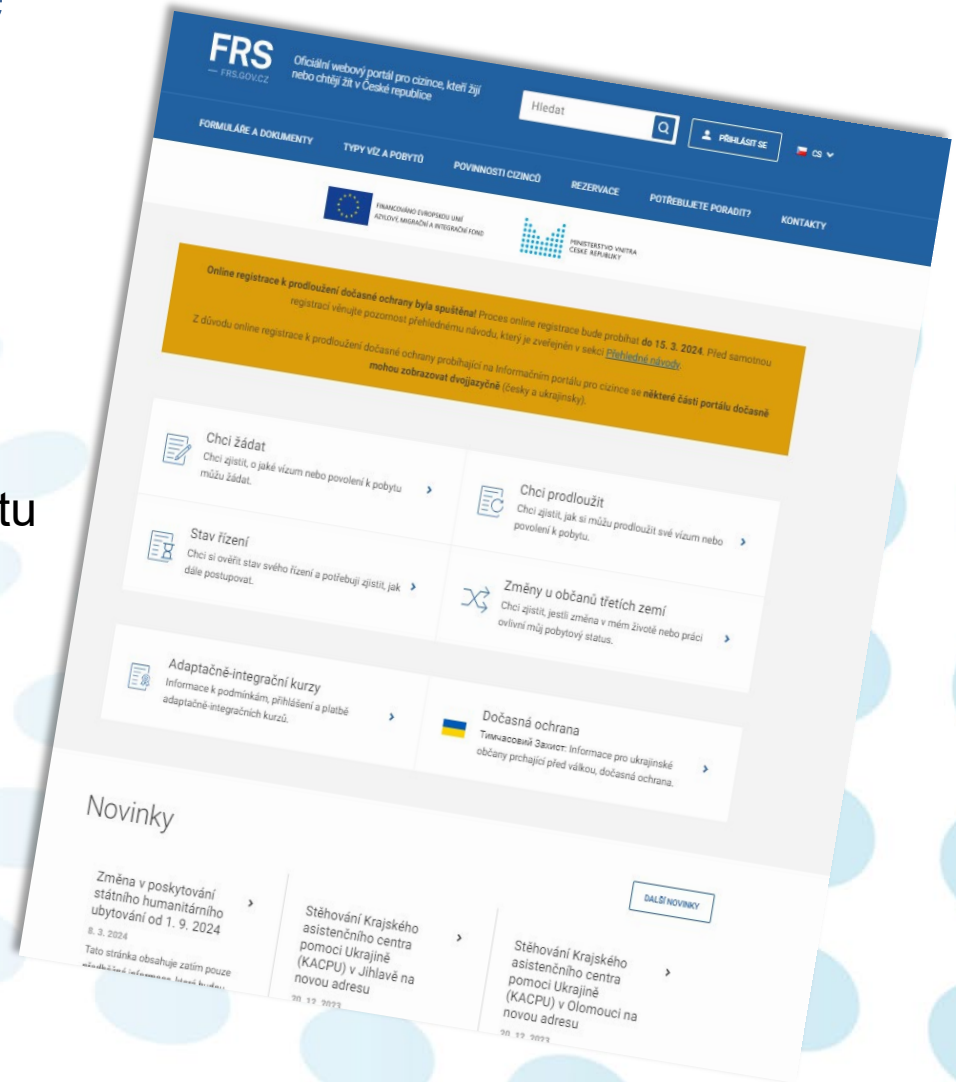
tu

FRS
— FRS.GOV.CZ
Oficiální webový portál pro cizince, kteří žijí nebo chtějí žít v České republice

Hledat

PŘIHLÁSIT SE
CS

FORMULÁŘE A DOKUMENTY
TYPY VÍZ A POBYTŮ
POVINNOSTI CIZINCŮ
REZERVACE
POTŘEBUJETE PORADIT?
KONTAKTY

FINANCOVÁNO EVROPSKOU UNIÍ AZYLOVÝ, MIGRAČNÍ A INTEGRAČNÍ FOND
MINISTERSTVO VNITRA ČESKÉ REPUBLIKY

Online registrace k prodloužení dočasné ochrany byla spuštěna! Proces online registrace bude probíhat do 15. 3. 2024. Před samotnou registrací věnujte pozornost přehlednému návodu, který je zveřejněn v sekci Přehledné návody.
Z důvodu online registrace k prodloužení dočasné ochrany probíhající na Informačním portálu pro cizince se některé části portálu dočasně mohou zobrazovat dvojjazyčně (česky a ukrajinsky).

Chci žádat
Chci zjistit, o jaké vízum nebo povolení k pobytu můžu žádat.

Chci prodloužit
Chci zjistit, jak si můžu prodloužit své vízum nebo povolení k pobytu.

Stav řízení
Chci si ověřit stav svého řízení a potřebuji zjistit, jak dále postupovat.

Změny u občanů třetích zemí
Chci zjistit, jestli změna v mém životě nebo práci ovlivní můj pobytový status.

Adaptačně-integrační kurzy
Informace k podmínkám, přihlášení a platbě adaptačně-integračních kurzů.

Dočasná ochrana
Тимчасовий Захист: Informace pro ukrajinské občany prchající před válkou, dočasná ochrana.

Novinky

DALŠÍ NOVINKY

Změna v poskytování státního humanitárního ubytování od 1. 9. 2024
8. 3. 2024
Tato stránka obsahuje zatím pouze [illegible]

Stěhování Krajského asistenčního centra pomoci Ukrajině (KACPU) v Jihlavě na novou adresu
20. 12. 2023

Stěhování Krajského asistenčního centra pomoci Ukrajině (KACPU) v Olomouci na novou adresu
20. 12. 2023